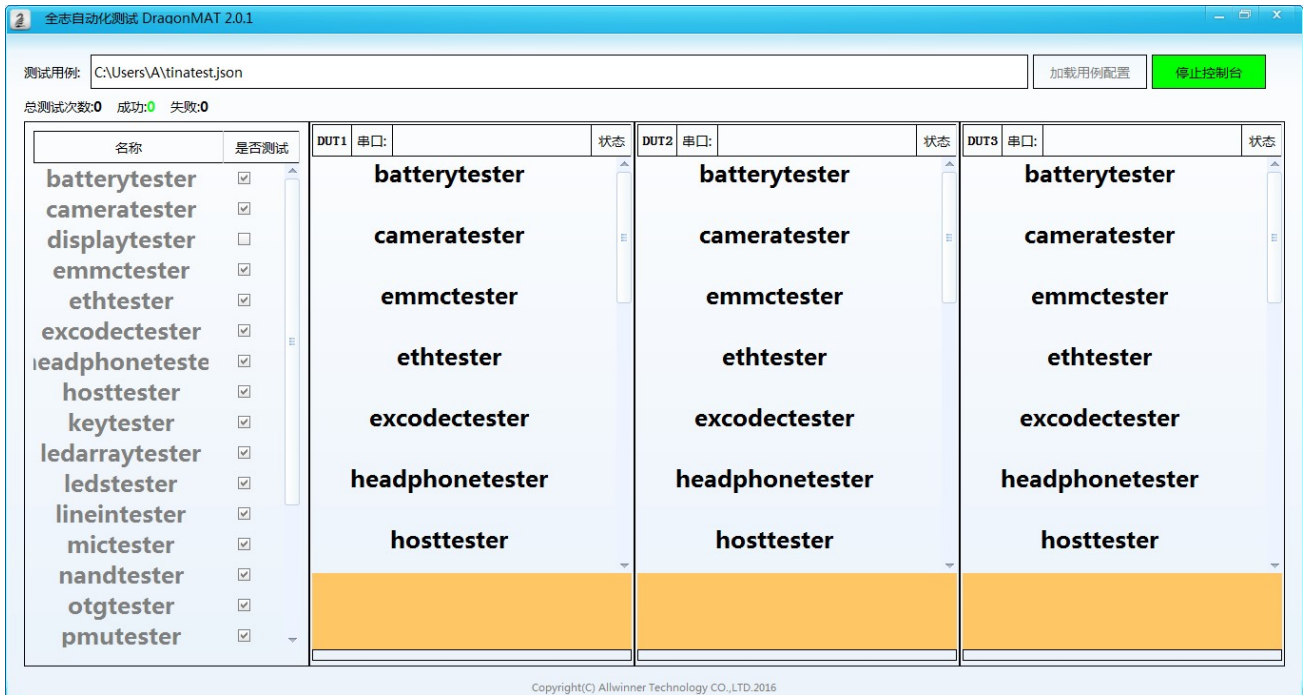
全志自动化测试 DragonMAT 2.0.1

测试用例: C:\Users\A\tinatest.json

加载用例配置

停止控制台

总测试次数:0 成功:0 失败:0

| 名称 | 是否测试 |
|---|---|
| batterytester | ☑ |
| cameratester | ☑ |
| displaytester | ☐ |
| emmctester | ☑ |
| ethtester | ☑ |
| excodectester | ☑ |
| ıeadphoneteste | ☑ |
| hosttester | ☑ |
| keytester | ☑ |
| ledarraytester | ☑ |
| ledstester | ☑ |
| lineintester | ☑ |
| mictester | ☑ |
| nandtester | ☑ |
| otgtester | ☑ |
| pmutester | ☑ |

DUT1 串口: 状态

batterytester

cameratester

emmctester

ethtester

excodectester

headphonetester

hosttester

DUT2 串口: 状态

batterytester

cameratester

emmctester

ethtester

excodectester

headphonetester

hosttester

DUT3 串口: 状态

batterytester

cameratester

emmctester

ethtester

excodectester

headphonetester

hosttester

Copyright(C) Allwinner Technology CO.,LTD.2016